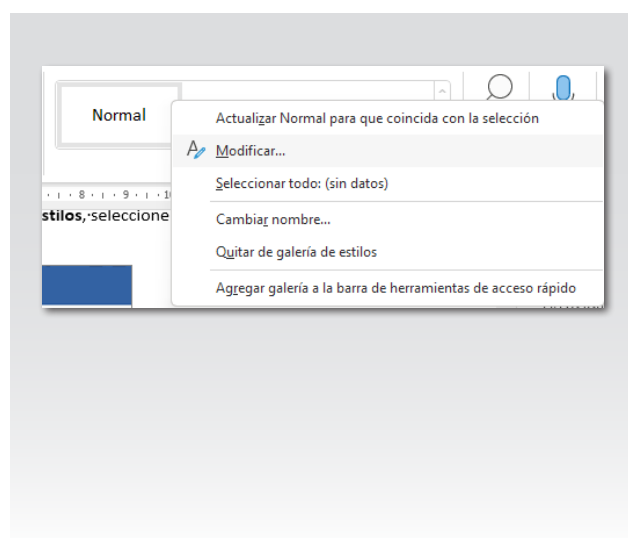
Normal

Actualizar Normal para que coincida con la selección

Modificar...

Seleccionar todo: (sin datos)

Cambiar nombre...

Quitar de galería de estilos

Agregar galería a la barra de herramientas de acceso rápido

· 8 · · · 9 · · · 10

stilos, seleccione